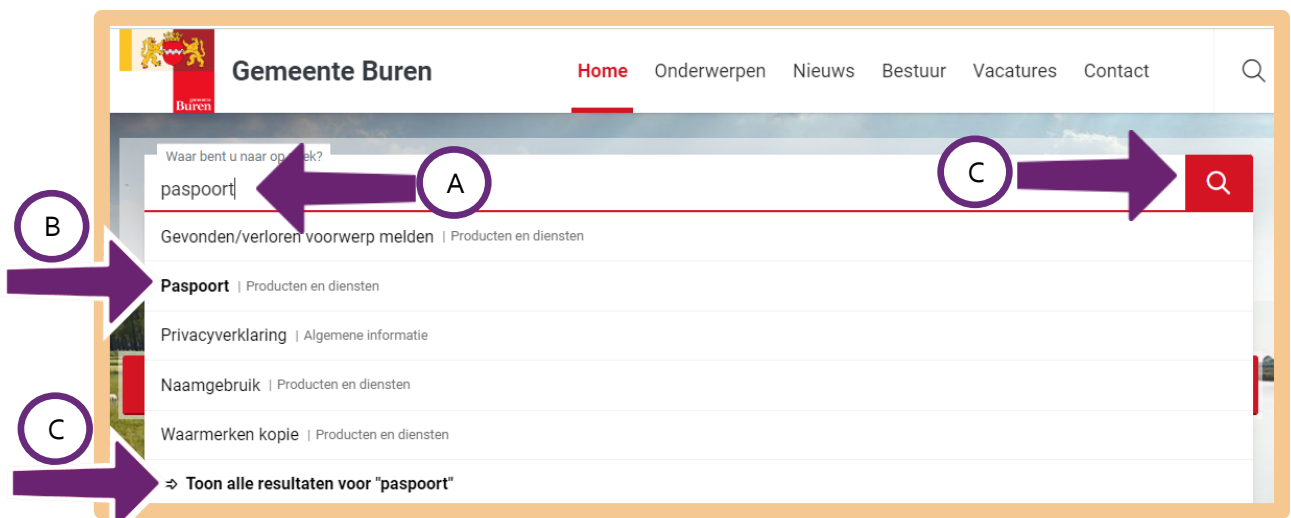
Gemeente Buren

Buren

Home Onderwerpen Nieuws Bestuur Vacatures Contact

Waar bent u naar op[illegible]ek?

paspoort

A

C

B

Gevonden/verloren voorwerp melden | Producten en diensten

Paspoort | Producten en diensten

Privacyverklaring | Algemene informatie

Naamgebruik | Producten en diensten

C

Waarmerken kopie | Producten en diensten

⇒ Toon alle resultaten voor "paspoort"